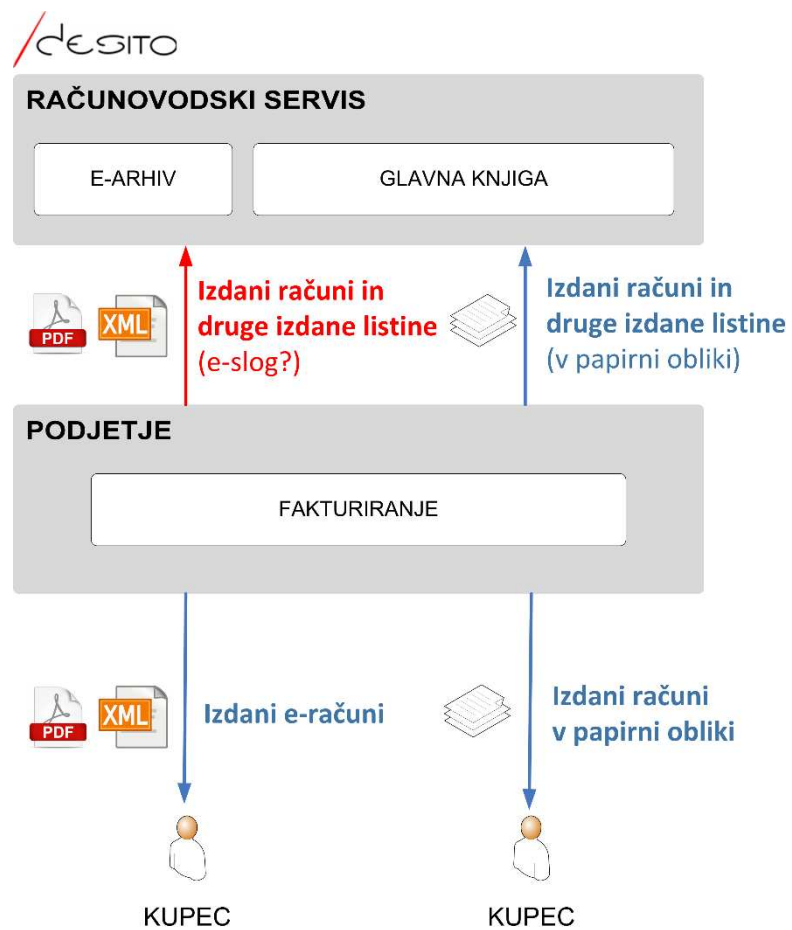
desito

RAČUNOVODSKI SERVIS

E-ARHIV

GLAVNA KNJIGA

PDF XML

Izdani računi in druge izdane listine (e-slog?)

Izdani računi in druge izdane listine (v papirni obliki)

PODJETJE

FAKTURIRANJE

PDF XML

Izdani e-računi

Izdani računi v papirni obliki

KUPEC

KUPEC